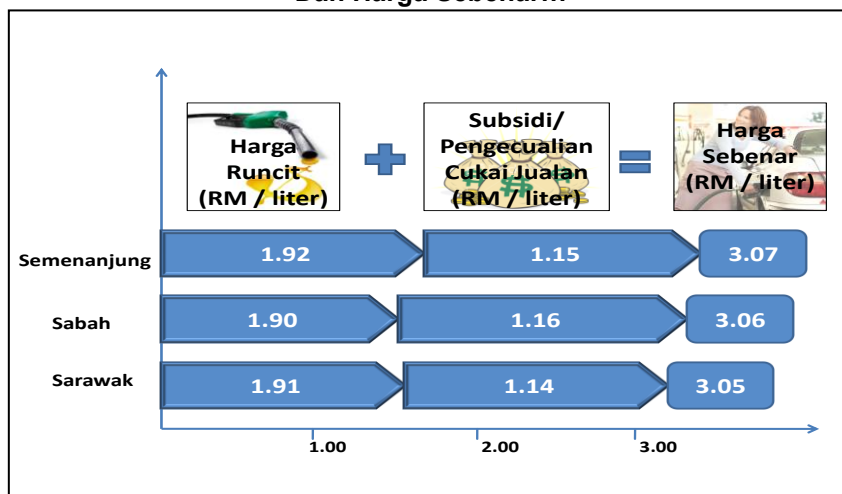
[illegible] Dan Harga Sebenarn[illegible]

Harga Runcit (RM / liter)

Subsidi/ Pengecualian Cukai Jualan (RM / liter)

Harga Sebenar (RM / liter)

Semenanjung 1.92 1.15 3.07

Sabah 1.90 1.16 3.06

Sarawak 1.91 1.14 3.05

1.00 2.00 3.00